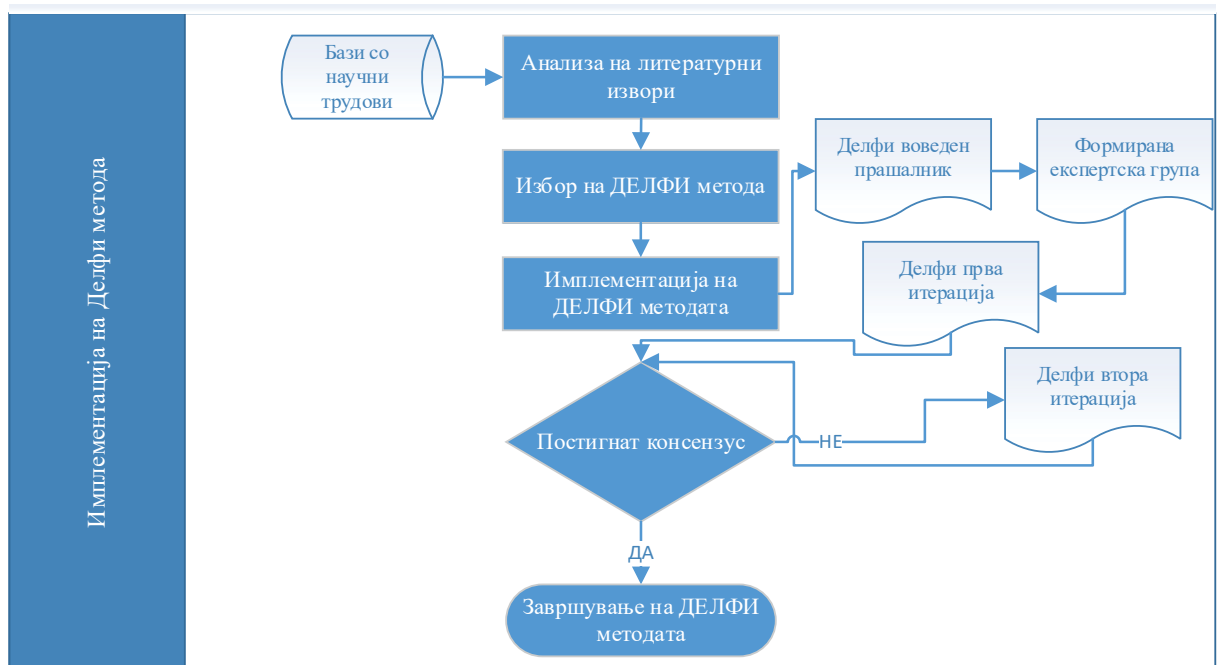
Имплементација на Делфи метода

Бази со научни трудови

Анализа на литературни извори

Избор на ДЕЛФИ метода

Имплементација на ДЕЛФИ методата

Делфи воведен прашалник

Формирана експертска група

Делфи прва итерација

Делфи втора итерација

Постигнат консензус

НЕ

ДА

Завршување на ДЕЛФИ методата